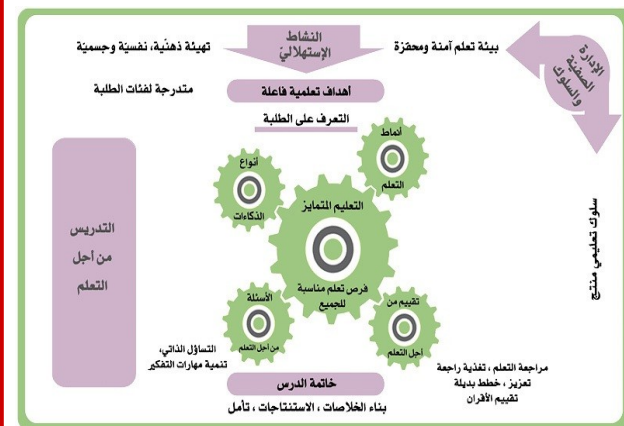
النشاط الإستهلالي

تهيئة ذهنية، نفسية وجسمية

بيئة تعلم آمنة ومحفزة

الإدارة الصفية والسلوك

أهداف تعلمية فاعلة

متدرجة لفئات الطلبة

التعرف على الطلبة

أنماط التعلم

أنواع الذكاءات

التعليم المتمايز

فرص تعلم مناسبة للجميع

التدريس من أجل التعلم

سلوك تعليمي منتج

الأسئلة من أجل التعلم

تقييم من أجل التعلم

التساؤل الذاتي، تنمية مهارات التفكير

مراجعة التعلم، تغذية راجعة تعزيز، خطط بديلة تقييم الأقران

خاتمة الدرس

بناء الخلاصات، الاستنتاجات، تأمل